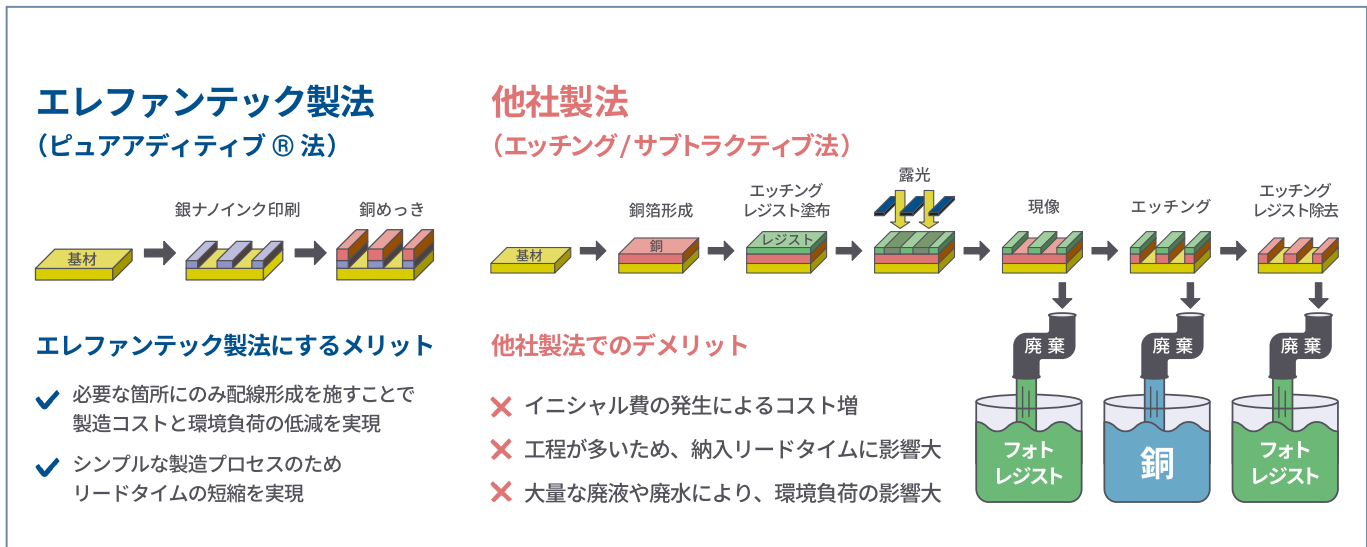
エレファンテック製法
（ピュアアディティブ ® 法）

基材
銀ナノインク印刷
銅めっき

エレファンテック製法にするメリット

✔ 必要な箇所にのみ配線形成を施すことで製造コストと環境負荷の低減を実現

✔ シンプルな製造プロセスのためリードタイムの短縮を実現

他社製法
（エッチング / サブトラクティブ法）

基材
銅箔形成
銅
エッチングレジスト塗布
レジスト
露光
現像
エッチング
エッチングレジスト除去

廃棄
廃棄
廃棄
フォトレジスト
銅
フォトレジスト

他社製法でのデメリット

✕ イニシャル費の発生によるコスト増

✕ 工程が多いため、納入リードタイムに影響大

✕ 大量な廃液や廃水により、環境負荷の影響大